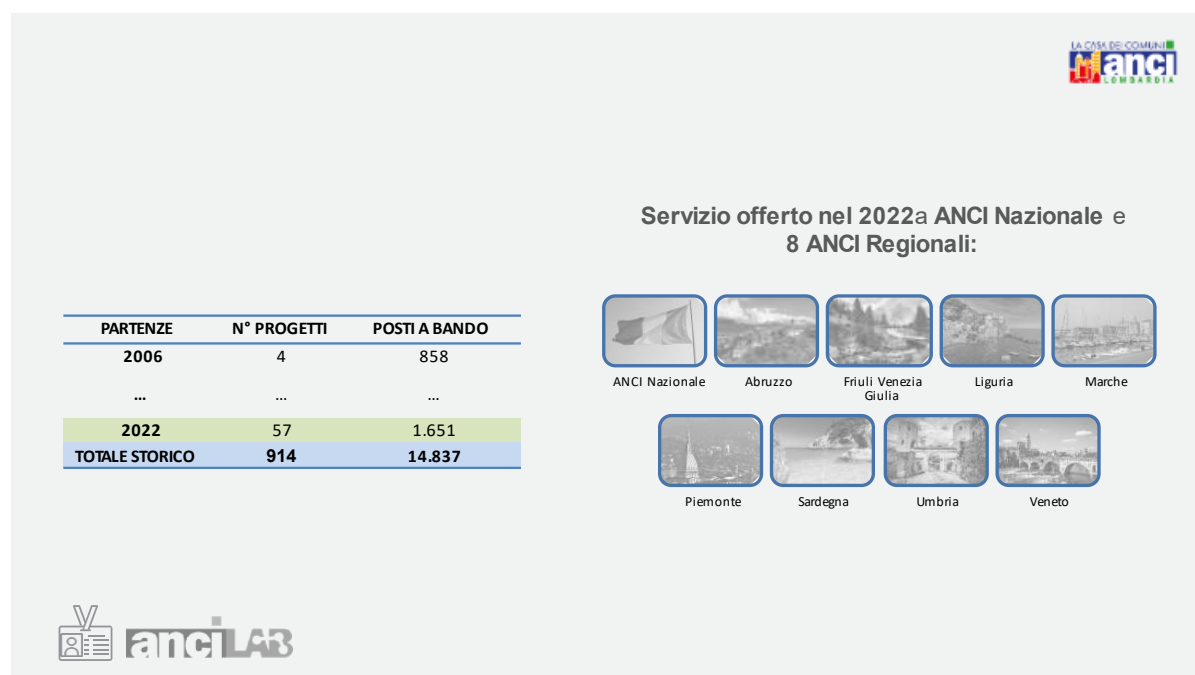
LA CASA DEI COMUNI
anci
LOMBARDIA

| PARTENZE | N° PROGETTI | POSTI A BANDO |
|---|---|---|
| 2006 | 4 | 858 |
| … | … | … |
| 2022 | 57 | 1.651 |
| TOTALE STORICO | 914 | 14.837 |

Servizio offerto nel 2022 a ANCI Nazionale e 8 ANCI Regionali:

ANCI Nazionale
Abruzzo
Friuli Venezia Giulia
Liguria
Marche
Piemonte
Sardegna
Umbria
Veneto

anciLAB